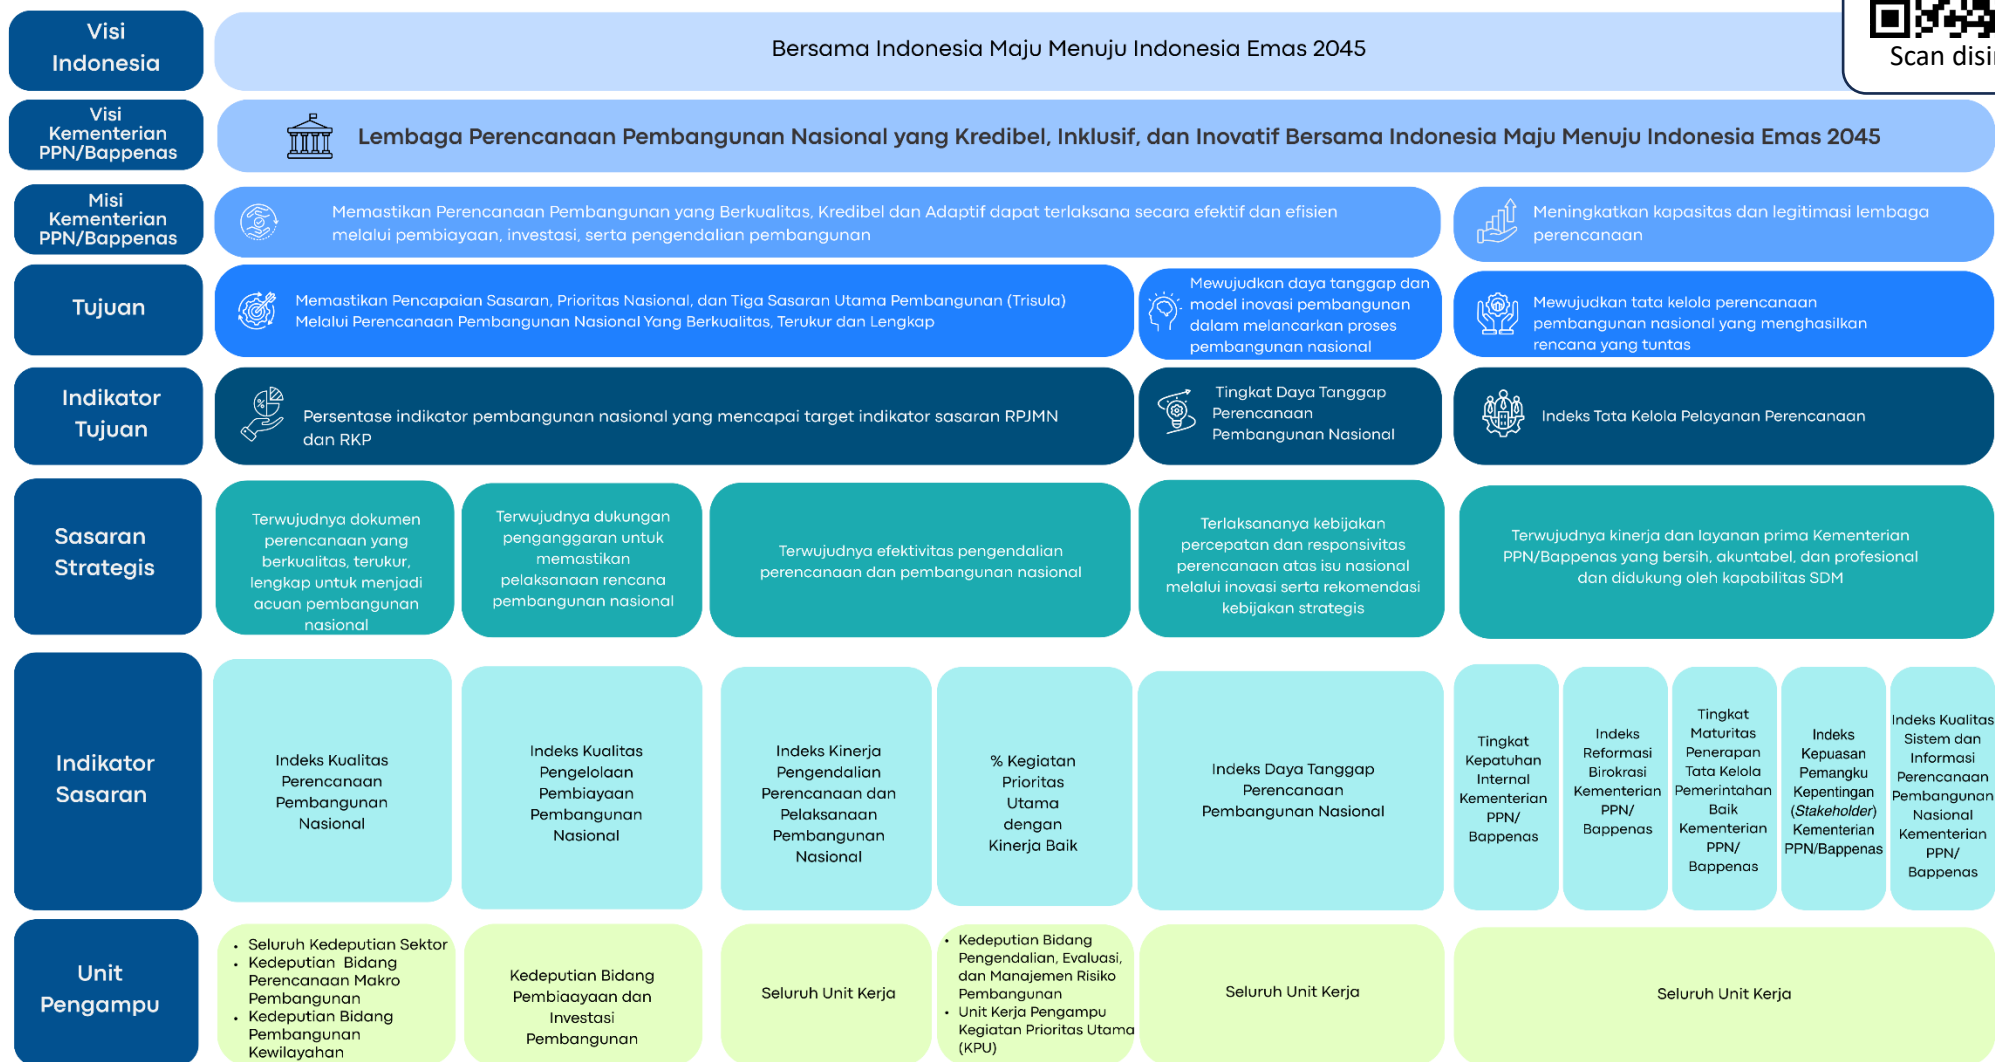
Visi Indonesia

Bersama Indonesia Maju Menuju Indonesia Emas 2045

Scan disi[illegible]

Visi Kementerian PPN/Bappenas

Lembaga Perencanaan Pembangunan Nasional yang Kredibel, Inklusif, dan Inovatif Bersama Indonesia Maju Menuju Indonesia Emas 2045

Misi Kementerian PPN/Bappenas

Memastikan Perencanaan Pembangunan yang Berkualitas, Kredibel dan Adaptif dapat terlaksana secara efektif dan efisien melalui pembiayaan, investasi, serta pengendalian pembangunan

Meningkatkan kapasitas dan legitimasi lembaga perencanaan

Tujuan

Memastikan Pencapaian Sasaran, Prioritas Nasional, dan Tiga Sasaran Utama Pembangunan (Trisula) Melalui Perencanaan Pembangunan Nasional Yang Berkualitas, Terukur dan Lengkap

Mewujudkan daya tanggap dan model inovasi pembangunan dalam melancarkan proses pembangunan nasional

Mewujudkan tata kelola perencanaan pembangunan nasional yang menghasilkan rencana yang tuntas

Indikator Tujuan

Persentase indikator pembangunan nasional yang mencapai target indikator sasaran RPJMN dan RKP

Tingkat Daya Tanggap Perencanaan Pembangunan Nasional

Indeks Tata Kelola Pelayanan Perencanaan

Sasaran Strategis

Terwujudnya dokumen perencanaan yang berkualitas, terukur, lengkap untuk menjadi acuan pembangunan nasional

Terwujudnya dukungan penganggaran untuk memastikan pelaksanaan rencana pembangunan nasional

Terwujudnya efektivitas pengendalian perencanaan dan pembangunan nasional

Terlaksananya kebijakan percepatan dan responsivitas perencanaan atas isu nasional melalui inovasi serta rekomendasi kebijakan strategis

Terwujudnya kinerja dan layanan prima Kementerian PPN/Bappenas yang bersih, akuntabel, dan profesional dan didukung oleh kapabilitas SDM

Indikator Sasaran

Indeks Kualitas Perencanaan Pembangunan Nasional

Indeks Kualitas Pengelolaan Pembiayaan Pembangunan Nasional

Indeks Kinerja Pengendalian Perencanaan dan Pelaksanaan Pembangunan Nasional

% Kegiatan Prioritas Utama dengan Kinerja Baik

Indeks Daya Tanggap Perencanaan Pembangunan Nasional

Tingkat Kepatuhan Internal Kementerian PPN/ Bappenas

Indeks Reformasi Birokrasi Kementerian PPN/ Bappenas

Tingkat Maturitas Penerapan Tata Kelola Pemerintahan Baik Kementerian PPN/ Bappenas

Indeks Kepuasan Pemangku Kepentingan (*Stakeholder*) Kementerian PPN/Bappenas

Indeks Kualitas Sistem dan Informasi Perencanaan Pembangunan Nasional Kementerian PPN/ Bappenas

Unit Pengampu

• Seluruh Kedeputian Sektor
• Kedeputian Bidang Perencanaan Makro Pembangunan
• Kedeputian Bidang Pembangunan Kewilayahan

Kedeputian Bidang Pembiaayaan dan Investasi Pembangunan

Seluruh Unit Kerja

• Kedeputian Bidang Pengendalian, Evaluasi, dan Manajemen Risiko Pembangunan
• Unit Kerja Pengampu Kegiatan Prioritas Utama (KPU)

Seluruh Unit Kerja

Seluruh Unit Kerja